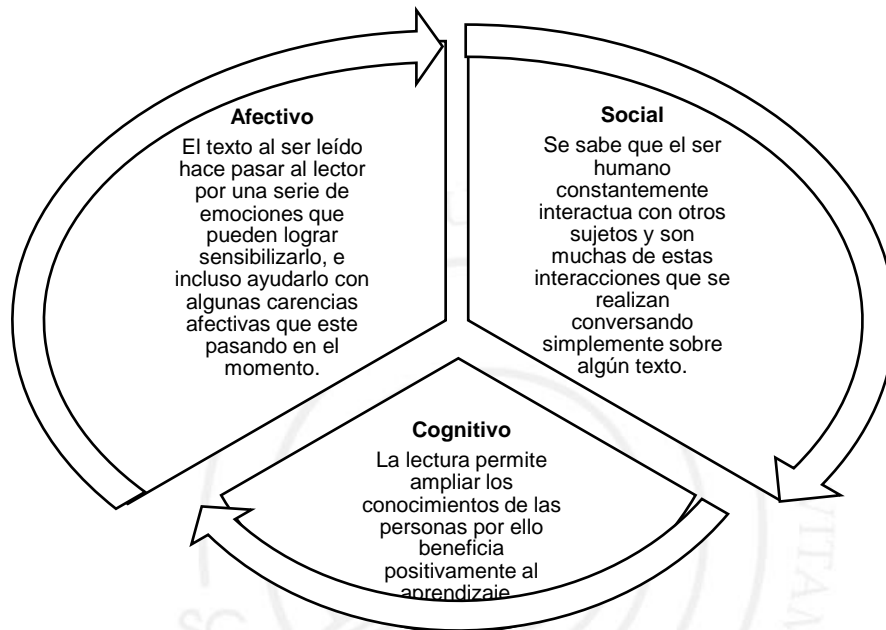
Afectivo

El texto al ser leído hace pasar al lector por una serie de emociones que pueden lograr sensibilizarlo, e incluso ayudarlo con algunas carencias afectivas que este pasando en el momento.

Social

Se sabe que el ser humano constantemente interactua con otros sujetos y son muchas de estas interacciones que se realizan conversando simplemente sobre algún texto.

Cognitivo

La lectura permite ampliar los conocimientos de las personas por ello beneficia positivamente al aprendizaje